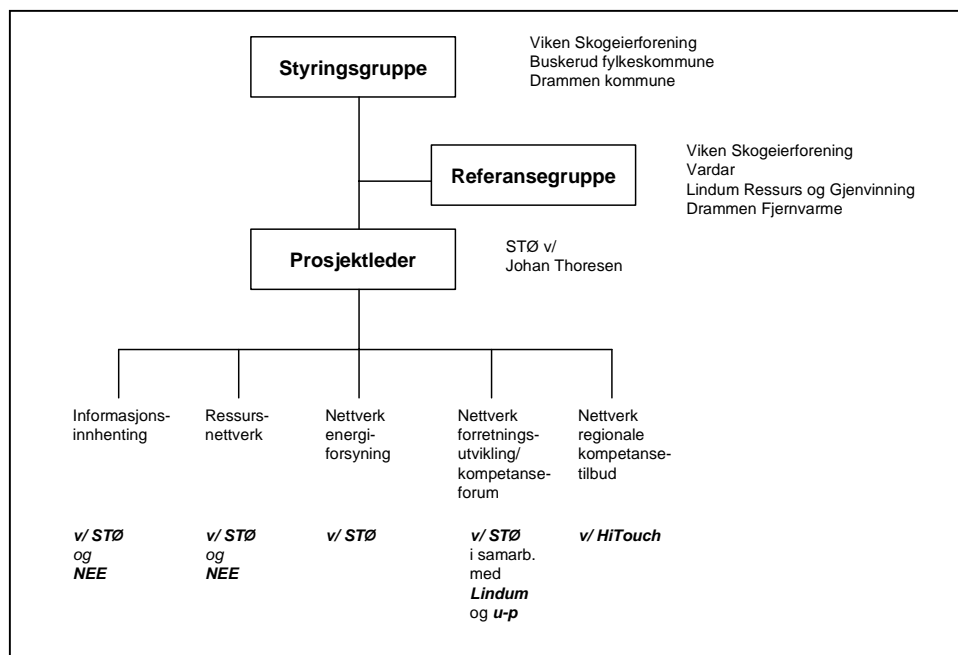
Styringsgruppe

Viken Skogeierforening
Buskerud fylkeskommune
Drammen kommune

Referansegruppe

Viken Skogeierforening
Vardar
Lindum Ressurs og Gjenvinning
Drammen Fjernvarme

Prosjektleder

STØ v/
Johan Thoresen

Informasjonsinnhenting

v/ STØ
og
NEE

Ressursnettverk

v/ STØ
og
NEE

Nettverk energiforsyning

v/ STØ

Nettverk forretningsutvikling/ kompetanseforum

v/ STØ
i samarb. med
Lindum
og u-p

Nettverk regionale kompetansetilbud

v/ HiTouch